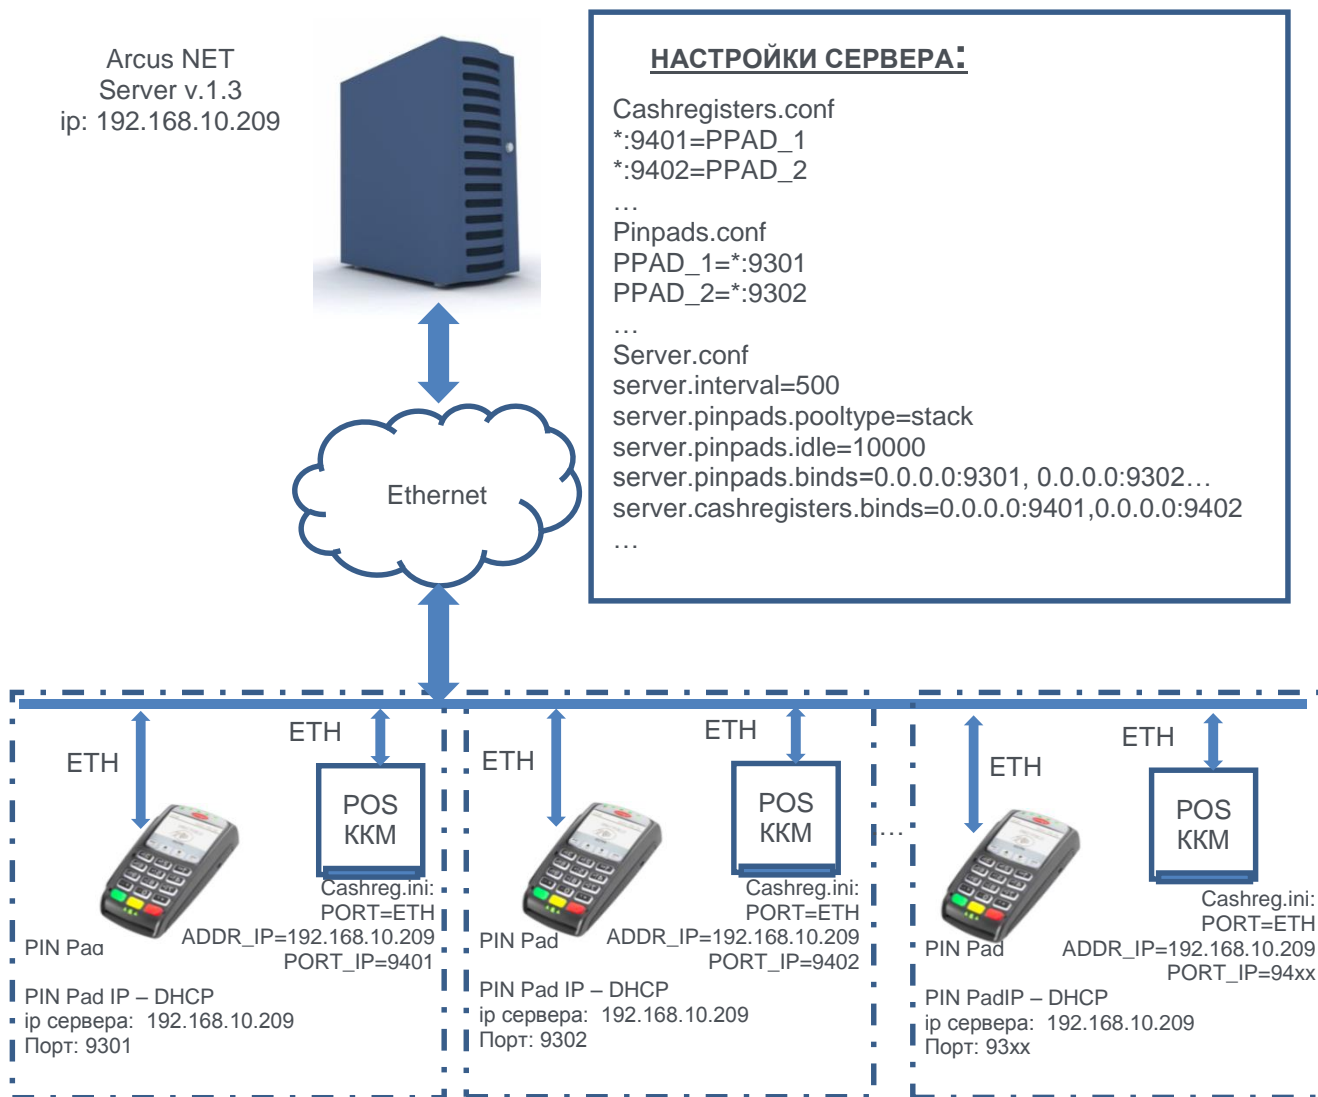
Arcus NET
Server v.1.3
ip: 192.168.10.209

НАСТРОЙКИ СЕРВЕРА:

Cashregisters.conf
*:9401=PPAD_1
*:9402=PPAD_2
…
Pinpads.conf
PPAD_1=*:9301
PPAD_2=*:9302
…
Server.conf
server.interval=500
server.pinpads.pooltype=stack
server.pinpads.idle=10000
server.pinpads.binds=0.0.0.0:9301, 0.0.0.0:9302…
server.cashregisters.binds=0.0.0.0:9401,0.0.0.0:9402
…

Ethernet

ETH

ETH

POS
ККМ

Cashreg.ini:
PORT=ETH
ADDR_IP=192.168.10.209
PORT_IP=9401

PIN Pad

PIN Pad IP – DHCP
ip сервера: 192.168.10.209
Порт: 9301

ETH

ETH

POS
ККМ

Cashreg.ini:
PORT=ETH
ADDR_IP=192.168.10.209
PORT_IP=9402

PIN Pad

PIN Pad IP – DHCP
ip сервера: 192.168.10.209
Порт: 9302

…

ETH

ETH

POS
ККМ

Cashreg.ini:
PORT=ETH
ADDR_IP=192.168.10.209
PORT_IP=94xx

PIN Pad

PIN PadIP – DHCP
ip сервера: 192.168.10.209
Порт: 93xx